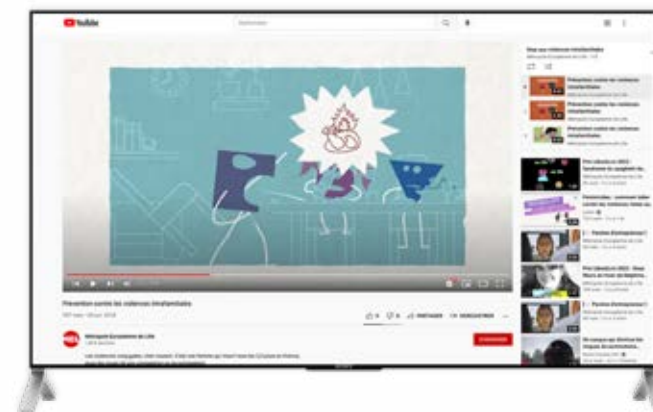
YouTube

Rechercher

Stop aux violences intrafamiliales
Métropole Européenne de Lille

Prévention contre les violences intrafamiliales

Prévention contre les violences intrafamiliales

Prévention contre les violences intrafamiliales

Prévention contre les violences intrafamiliales

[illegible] vues · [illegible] 2018

PARTAGER ENREGISTRER

MEL

Métropole Européenne de Lille

S'ABONNER